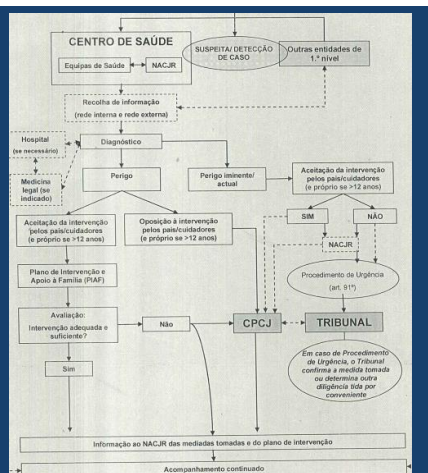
CENTRO DE SAÚDE

Equipas de Saúde

NACJR

SUSPEITA/ DETECÇÃO DE CASO

Outras entidades de 1.º nível

Recolha de informação (rede interna e rede externa)

Hospital (se necessário)

Diagnóstico

Medicina legal (se indicado)

Perigo

Perigo iminente/ actual

Aceitação da intervenção pelos pais/cuidadores (e próprio se >12 anos)

SIM

NÃO

NACJR

Aceitação da intervenção pelos pais/cuidadores (e próprio se >12 anos)

Oposição à intervenção pelos pais/cuidadores (e próprio se >12 anos)

Procedimento de Urgência (art. 91º)

Plano de Intervenção e Apoio à Família (PIAF)

Avaliação: Intervenção adequada e suficiente?

Não

CPCJ

TRIBUNAL

Sim

Em caso de Procedimento de Urgência, o Tribunal confirma a medida tomada ou determina outra diligência tida por conveniente

Informação ao NACJR das mediadas tomadas e do plano de intervenção

Acompanhamento continuado